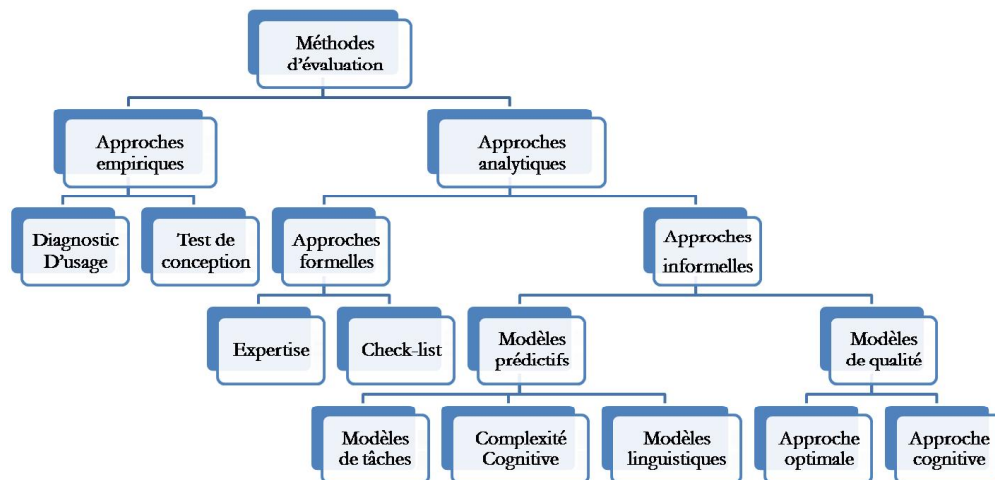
Méthodes d'évaluation

Approches empiriques

Approches analytiques

Diagnostic D'usage

Test de conception

Approches formelles

Approches informelles

Expertise

Check-list

Modèles prédictifs

Modèles de qualité

Modèles de tâches

Complexité Cognitive

Modèles linguistiques

Approche optimale

Approche cognitive